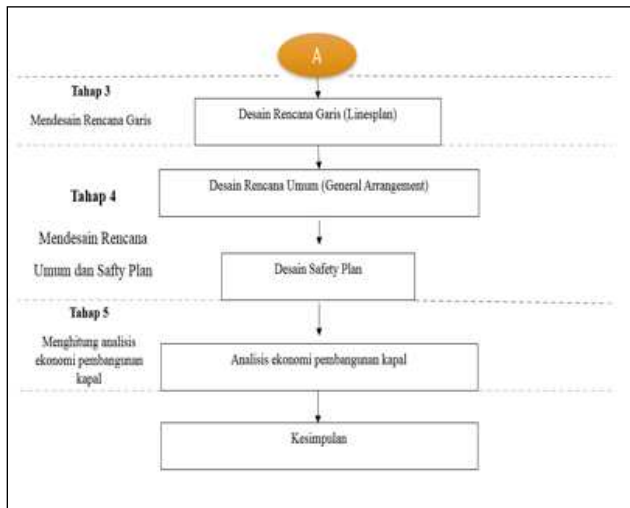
A

Tahap 3

Mendesain Rencana Garis

Desain Rencana Garis (Linesplan)

Tahap 4

Desain Rencana Umum (General Arrangement)

Mendesain Rencana Umum dan Safty Plan

Desain Safety Plan

Tahap 5

Menghitung analisis ekonomi pembangunan kapal

Analisis ekonomi pembangunan kapal

Kesimpulan